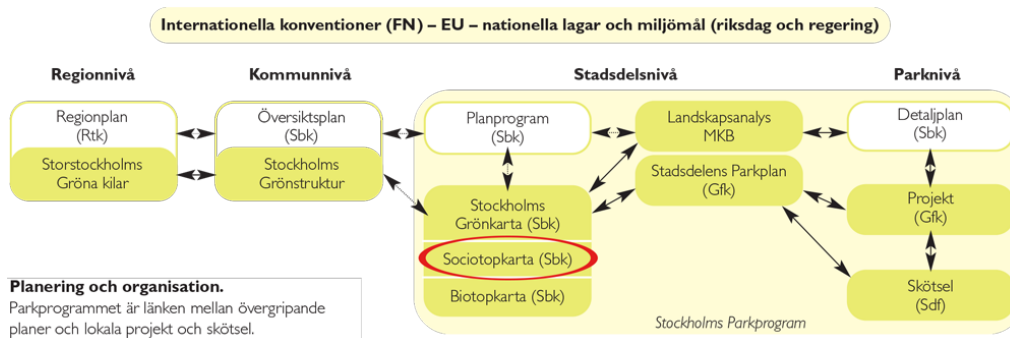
Internationella konventioner (FN) – EU – nationella lagar och miljömål (riksdag och regering)

Regionnivå

Kommunnivå

Stadsdelsnivå

Parknivå

Regionplan (Rtk)

Storstockholms Gröna kilar

Översiktsplan (Sbk)

Stockholms Grönstruktur

Planprogram (Sbk)

Landskapsanalys MKB

Detaljplan (Sbk)

Stadsdelens Parkplan (Gfk)

Stockholms Grönkarta (Sbk)

Sociotopkarta (Sbk)

Biotopkarta (Sbk)

Projekt (Gfk)

Skötsel (Sdf)

Stockholms Parkprogram

Planering och organisation.
Parkprogrammet är länken mellan övergripande planer och lokala projekt och skötsel.